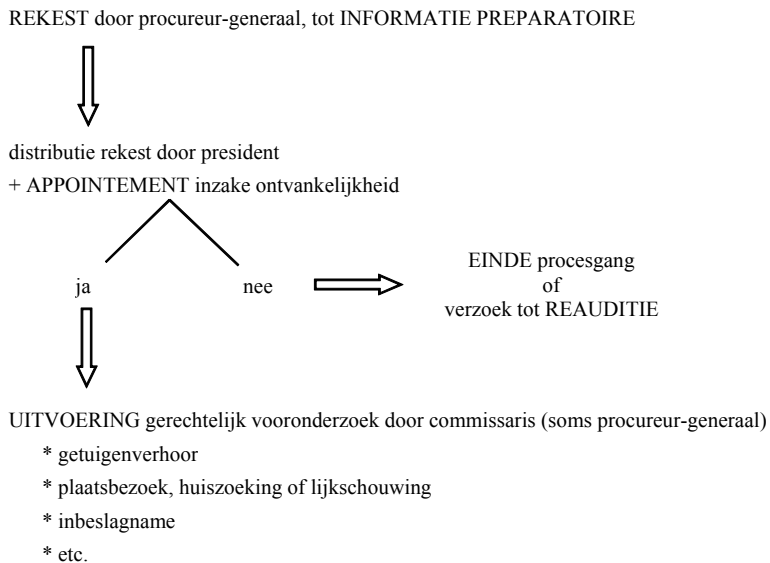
REKEST door procureur-generaal, tot INFORMATIE PREPARATOIRE

distributie rekest door president
+ APPOINTEMENT inzake ontvankelijkheid

ja

nee

EINDE procesgang
of
verzoek tot REAUDITIE

UITVOERING gerechtelijk vooronderzoek door commissaris (soms procureur-generaal)

* getuigenverhoor

* plaatsbezoek, huiszoeking of lijkschouwing

* inbeslagname

* etc.